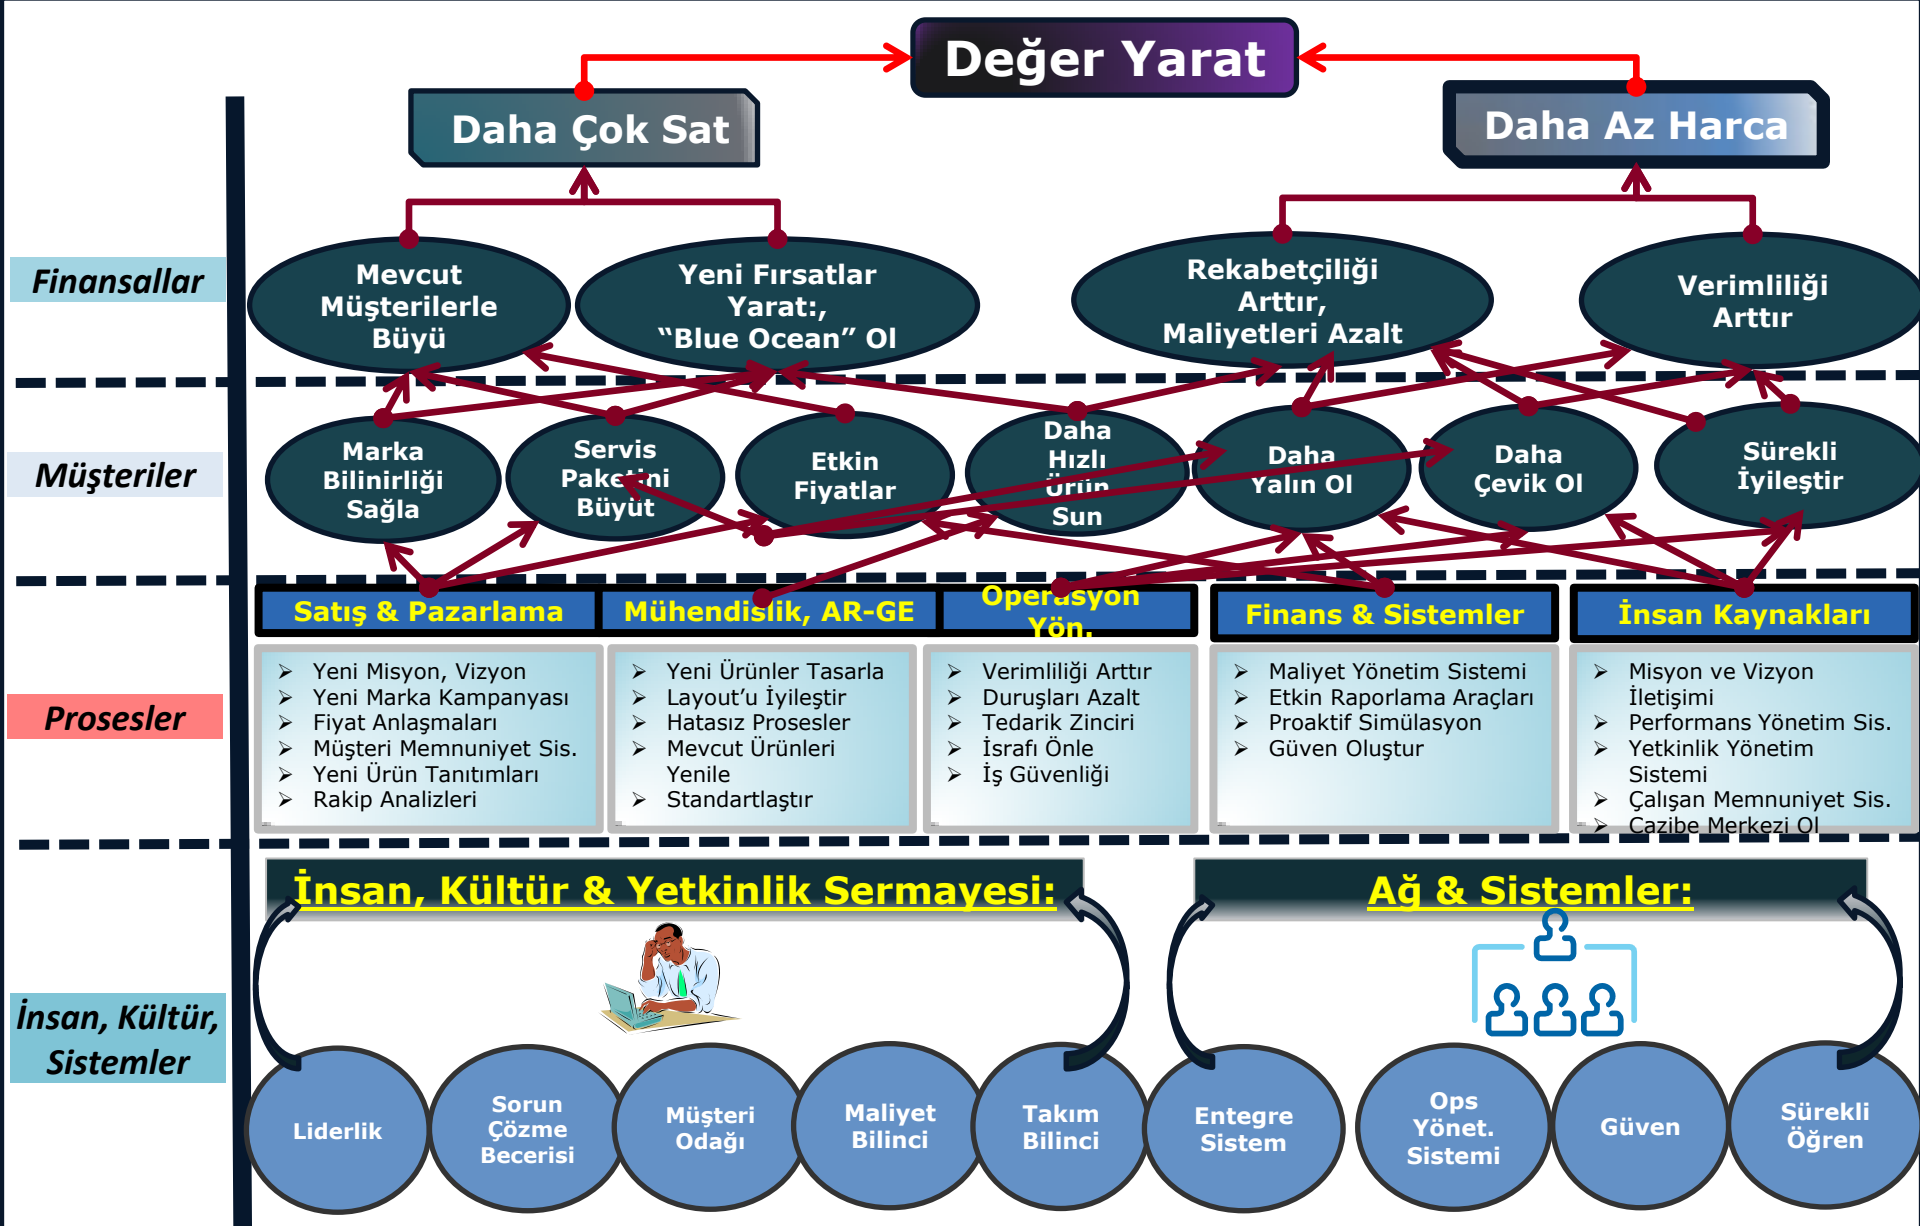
Değer Yarat

Daha Çok Sat

Daha Az Harca

Finansallar

Mevcut Müşterilerle Büyü

Yeni Fırsatlar Yarat:, "Blue Ocean" Ol

Rekabetçiliği Arttır, Maliyetleri Azalt

Verimliliği Arttır

Müşteriler

Marka Bilinirliği Sağla

Servis Paketini Büyüt

Etkin Fiyatlar

Daha Hızlı Ürün Sun

Daha Yalın Ol

Daha Çevik Ol

Sürekli İyileştir

Satış & Pazarlama

Mühendislik, AR-GE

Operasyon Yön.

Finans & Sistemler

İnsan Kaynakları

Prosesler

➢ Yeni Misyon, Vizyon
➢ Yeni Marka Kampanyası
➢ Fiyat Anlaşmaları
➢ Müşteri Memnuniyet Sis.
➢ Yeni Ürün Tanıtımları
➢ Rakip Analizleri

➢ Yeni Ürünler Tasarla
➢ Layout'u İyileştir
➢ Hatasız Prosesler
➢ Mevcut Ürünleri Yenile
➢ Standartlaştır

➢ Verimliliği Arttır
➢ Duruşları Azalt
➢ Tedarik Zinciri
➢ İsrafı Önle
➢ İş Güvenliği

➢ Maliyet Yönetim Sistemi
➢ Etkin Raporlama Araçları
➢ Proaktif Simülasyon
➢ Güven Oluştur

➢ Misyon ve Vizyon İletişimi
➢ Performans Yönetim Sis.
➢ Yetkinlik Yönetim Sistemi
➢ Çalışan Memnuniyet Sis.
➢ Cazibe Merkezi Ol

İnsan, Kültür & Yetkinlik Sermayesi:

Ağ & Sistemler:

İnsan, Kültür, Sistemler

Liderlik

Sorun Çözme Becerisi

Müşteri Odağı

Maliyet Bilinci

Takım Bilinci

Entegre Sistem

Ops Yönet. Sistemi

Güven

Sürekli Öğren